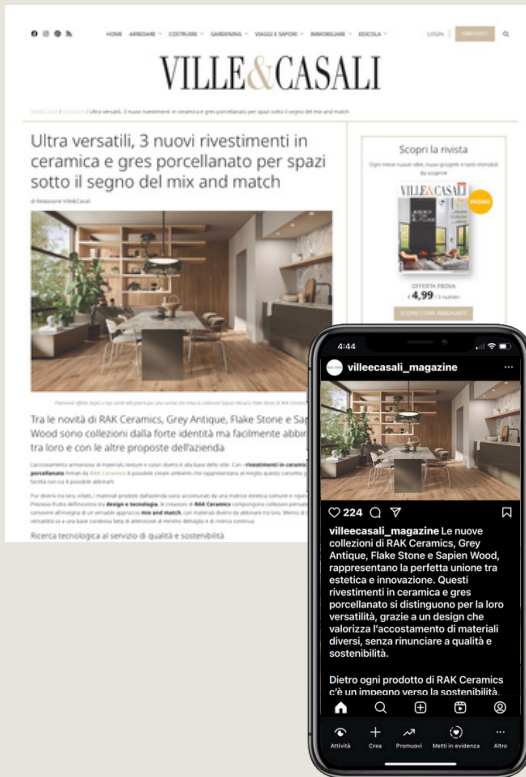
HOME ARREDARE COSTRUIRE GARDENING VIAGGI E SAPORI IMMOBILIARE EDICOLA LOGIN ABBONATI

VILLE&CASALI

Ville&Casali / Costruire / Ultra versatili, 3 nuovi rivestimenti in ceramica e gres porcellanato per spazi sotto il segno del mix and match

Ultra versatili, 3 nuovi rivestimenti in ceramica e gres porcellanato per spazi sotto il segno del mix and match

di Redazione Ville&Casali

Tra le novità di RAK Ceramics, Grey Antique, Flake Stone e Sapien Wood sono collezioni dalla forte identità ma facilmente abbin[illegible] tra loro e con le altre proposte dell'azienda

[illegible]

Ricerca tecnologica al servizio di qualità e sostenibilità

Scopri la rivista

VILLE&CASALI

OFFERTA PROVA

€ 4,99

SCOPRI COME ABBONARTI

4:44

villeecasali_magazine

224

villeecasali_magazine Le nuove collezioni di RAK Ceramics, Grey Antique, Flake Stone e Sapien Wood, rappresentano la perfetta unione tra estetica e innovazione. Questi rivestimenti in ceramica e gres porcellanato si distinguono per la loro versatilità, grazie a un design che valorizza l'accostamento di materiali diversi, senza rinunciare a qualità e sostenibilità.

Dietro ogni prodotto di RAK Ceramics c'è un impegno verso la sostenibilità.

Attività Crea Promuovi Metti in evidenza Altro